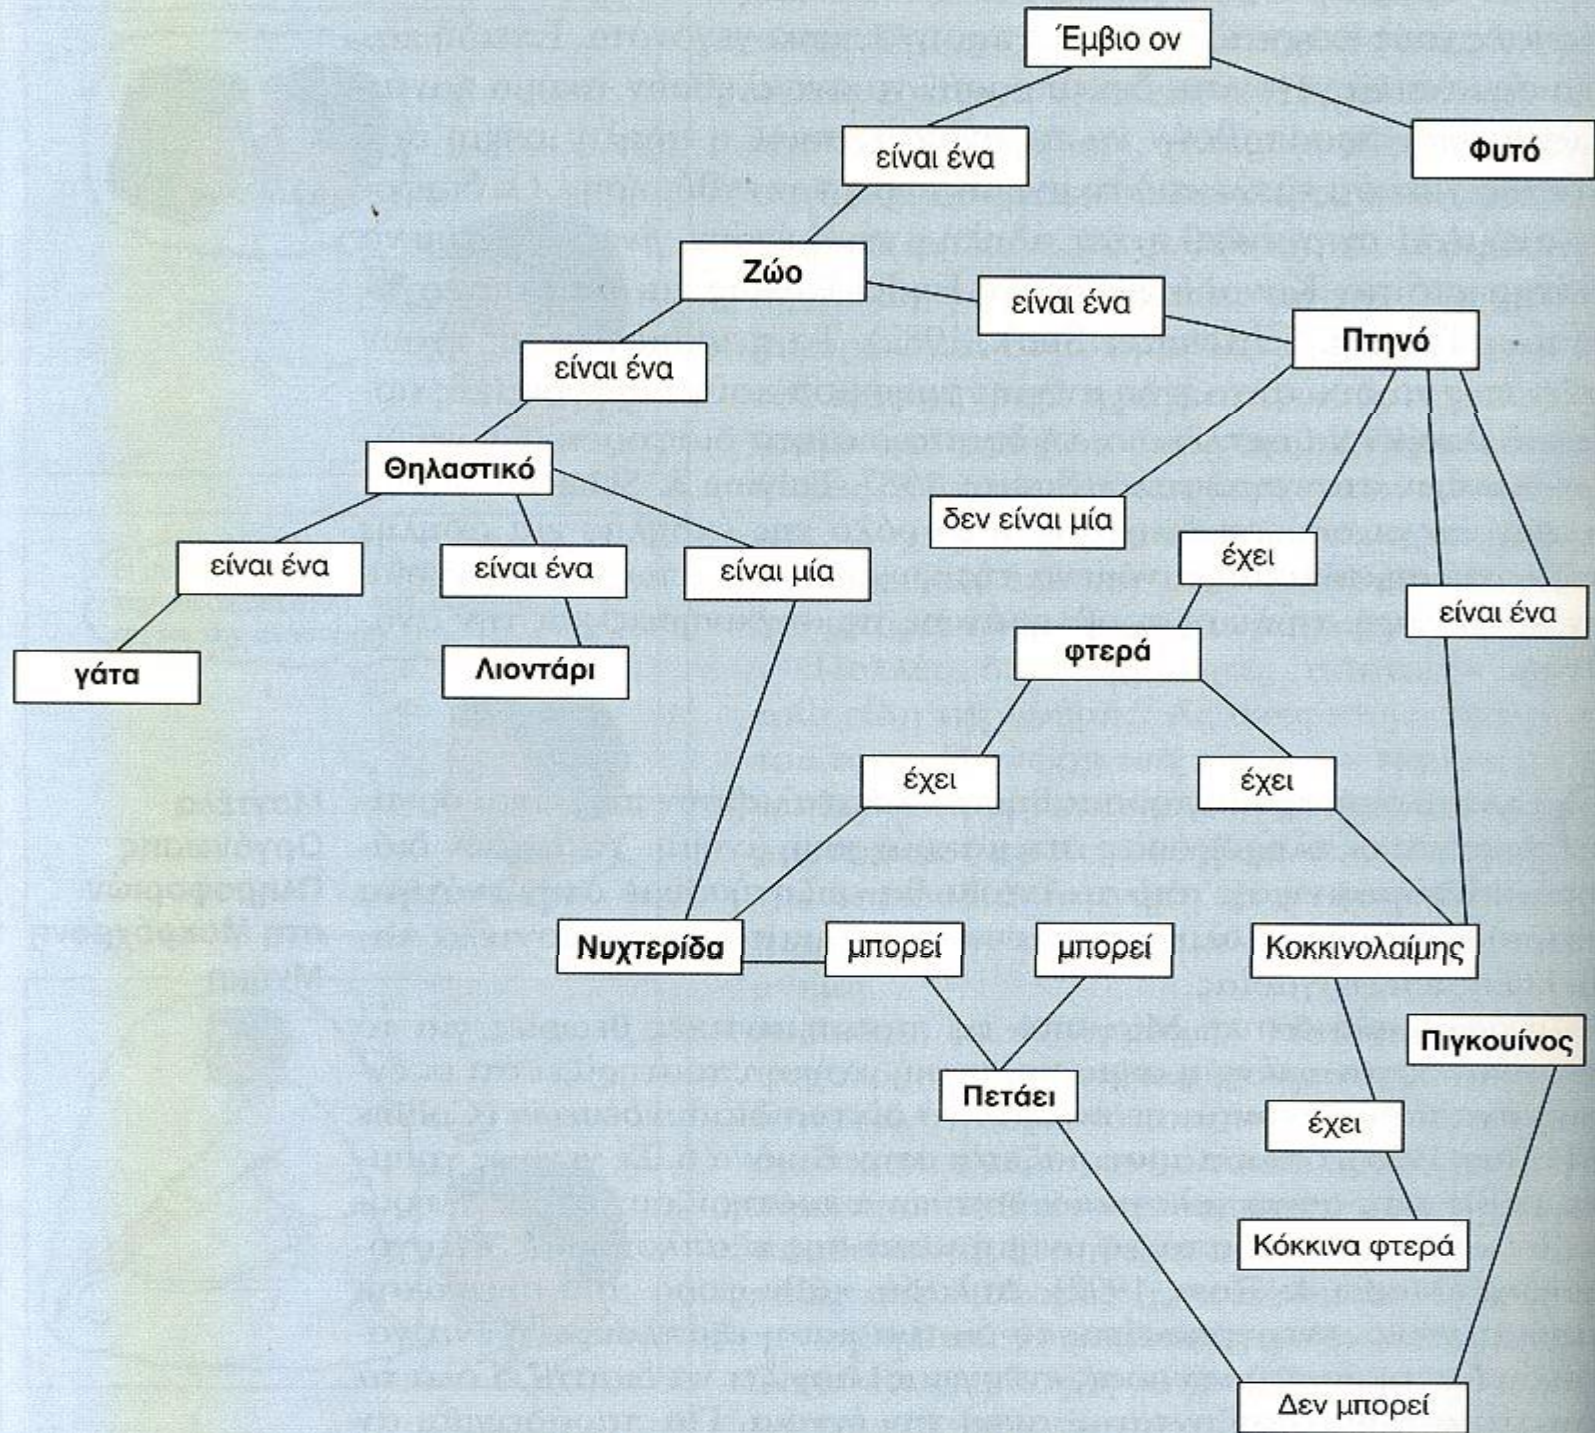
Έμβιο ον

είναι ένα

Φυτό

Ζώο

είναι ένα

Πτηνό

είναι ένα

Θηλαστικό

δεν είναι μία

έχει

είναι ένα

είναι ένα

είναι μία

είναι ένα

γάτα

Λιοντάρι

φτερά

έχει

έχει

Νυχτερίδα

μπορεί

μπορεί

Κοκκινολαίμης

Πιγκουίνος

Πετάει

έχει

Κόκκινα φτερά

Δεν μπορεί